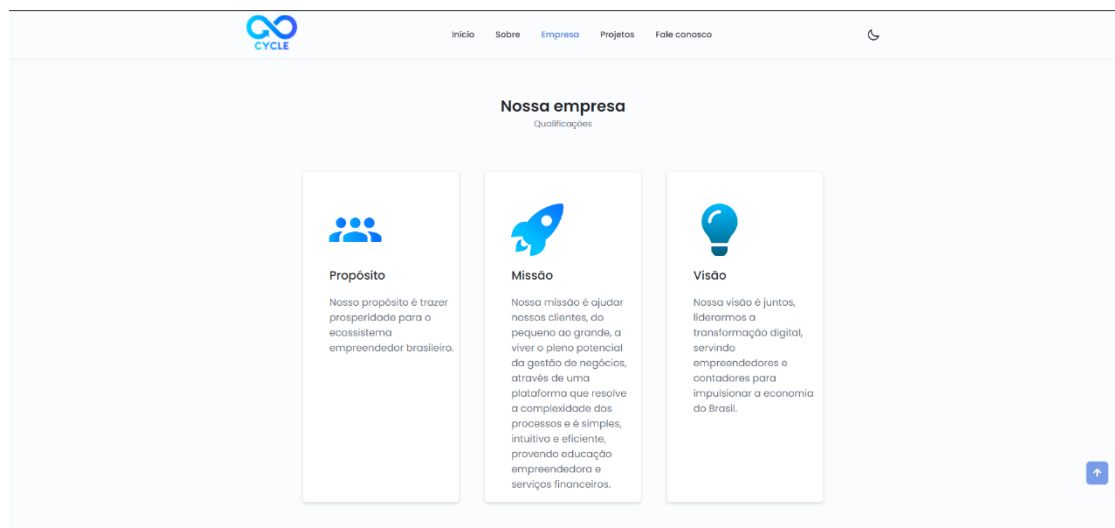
CYCLE

Início Sobre Empresa Projetos Fale conosco

Nossa empresa
Qualificações

Propósito

Nosso propósito é trazer prosperidade para o ecossistema empreendedor brasileiro.

Missão

Nossa missão é ajudar nossos clientes, do pequeno ao grande, a viver o pleno potencial da gestão de negócios, através de uma plataforma que resolve a complexidade dos processos e é simples, intuitiva e eficiente, provendo educação empreendedora e serviços financeiros.

Visão

Nossa visão é juntos, liderarmos a transformação digital, servindo empreendedores e contadores para impulsionar a economia do Brasil.